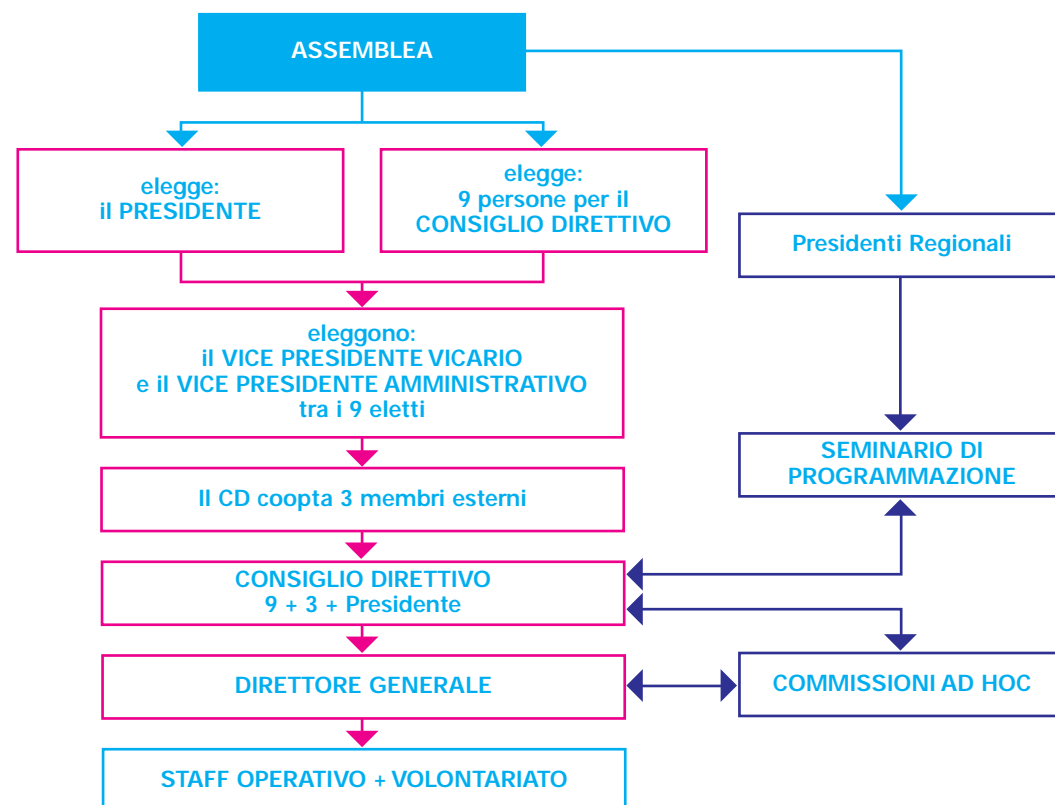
ASSEMBLEA

elegge:
il PRESIDENTE

elegge:
9 persone per il
CONSIGLIO DIRETTIVO

Presidenti Regionali

eleggono:
il VICE PRESIDENTE VICARIO
e il VICE PRESIDENTE AMMINISTRATIVO
tra i 9 eletti

SEMINARIO DI
PROGRAMMAZIONE

Il CD coopta 3 membri esterni

CONSIGLIO DIRETTIVO
9 + 3 + Presidente

DIRETTORE GENERALE

COMMISSIONI AD HOC

STAFF OPERATIVO + VOLONTARIATO